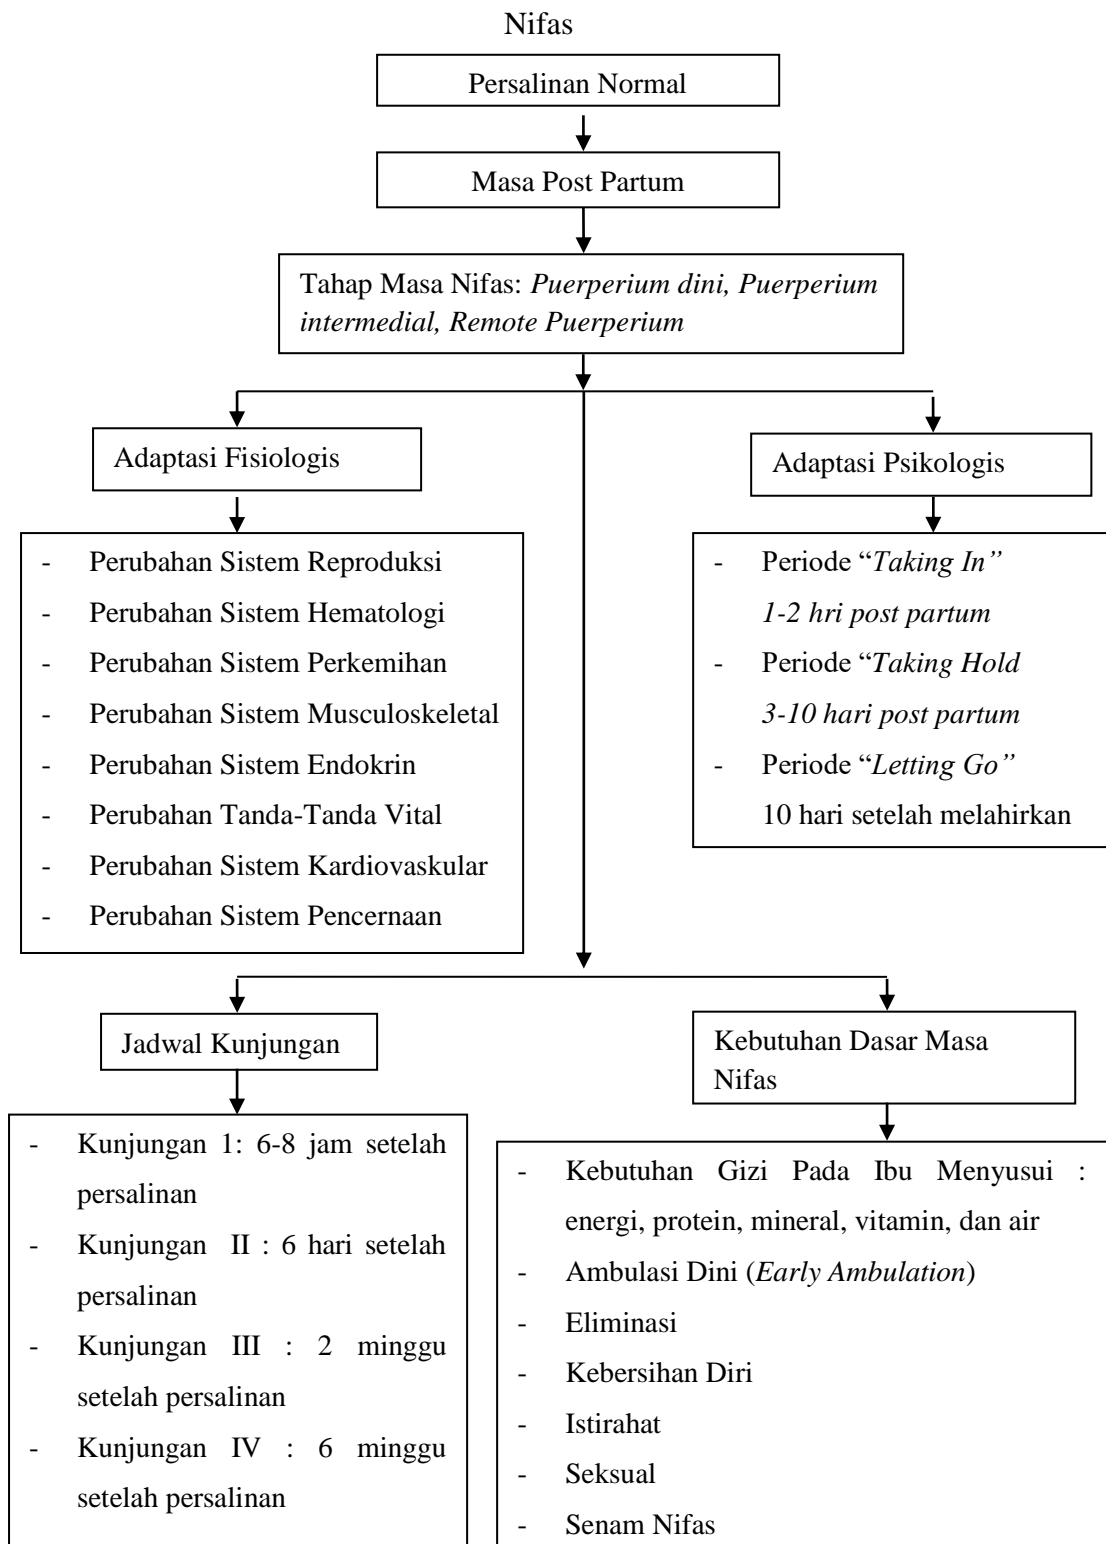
Nifas

Persalinan Normal

Masa Post Partum

Tahap Masa Nifas: *Puerperium dini, Puerperium intermedial, Remote Puerperium*

Adaptasi Fisiologis

- Perubahan Sistem Reproduksi
- Perubahan Sistem Hematologi
- Perubahan Sistem Perkemihan
- Perubahan Sistem Musculoskeletal
- Perubahan Sistem Endokrin
- Perubahan Tanda-Tanda Vital
- Perubahan Sistem Kardiovaskular
- Perubahan Sistem Pencernaan

Adaptasi Psikologis

- Periode "*Taking In" 1-2 hri post partum*
- Periode "*Taking Hold 3-10 hari post partum*
- Periode "*Letting Go"* 10 hari setelah melahirkan

Jadwal Kunjungan

- Kunjungan 1: 6-8 jam setelah persalinan
- Kunjungan II : 6 hari setelah persalinan
- Kunjungan III : 2 minggu setelah persalinan
- Kunjungan IV : 6 minggu setelah persalinan

Kebutuhan Dasar Masa Nifas

- Kebutuhan Gizi Pada Ibu Menyusui : energi, protein, mineral, vitamin, dan air
- Ambulasi Dini (*Early Ambulation*)
- Eliminasi
- Kebersihan Diri
- Istirahat
- Seksual
- Senam Nifas